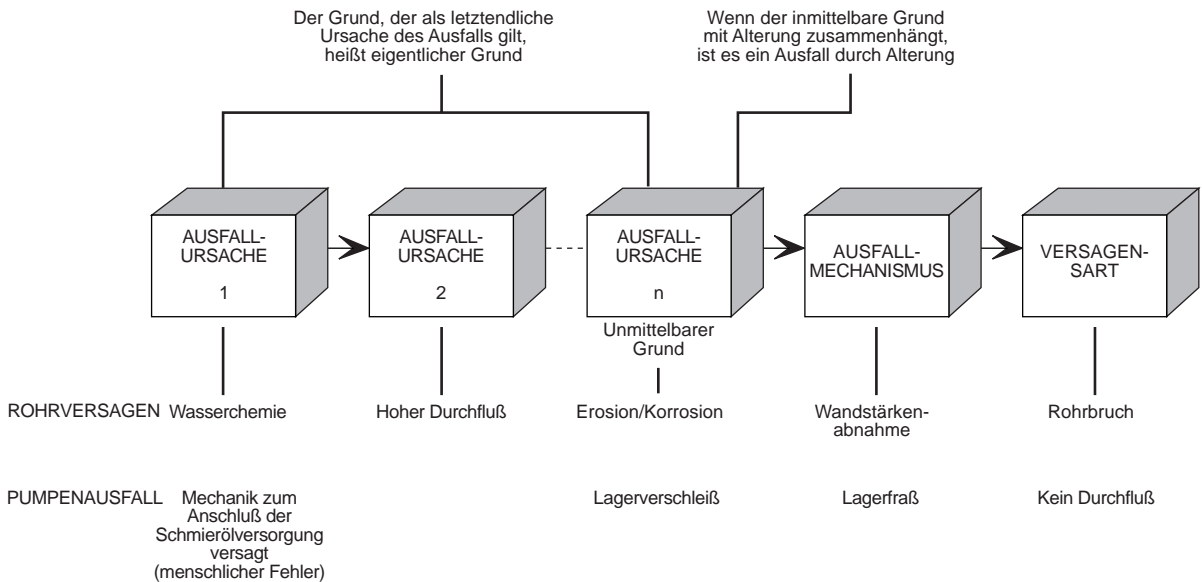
Der Grund, der als letztendliche Ursache des Ausfalls gilt, heißt eigentlicher Grund

Wenn der inmittelbare Grund mit Alterung zusammenhängt, ist es ein Ausfall durch Alterung

AUSFALL-URSACHE

1

AUSFALL-URSACHE

2

AUSFALL-URSACHE

n

AUSFALL-MECHANISMUS

VERSAGEN-SART

Unmittelbarer Grund

ROHRVERSAGEN Wasserchemie

Hoher Durchfluß

Erosion/Korrosion

Wandstärkenabnahme

Rohrbruch

PUMPENAUSFALL Mechanik zum Anschluß der Schmierölversorgung versagt (menschlicher Fehler)

Lagerverschleiß

Lagerfraß

Kein Durchfluß